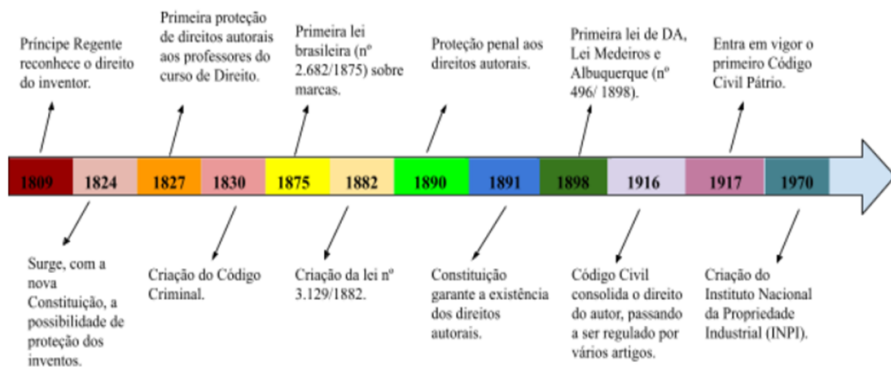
Príncipe Regente reconhece o direito do inventor.

Primeira proteção de direitos autorais aos professores do curso de Direito.

Primeira lei brasileira (nº 2.682/1875) sobre marcas.

Proteção penal aos direitos autorais.

Primeira lei de DA, Lei Medeiros e Albuquerque (nº 496/ 1898).

Entra em vigor o primeiro Código Civil Pátrio.

1809 | 1824 | 1827 | 1830 | 1875 | 1882 | 1890 | 1891 | 1898 | 1916 | 1917 | 1970

Surge, com a nova Constituição, a possibilidade de proteção dos inventos.

Criação do Código Criminal.

Criação da lei nº 3.129/1882.

Constituição garante a existência dos direitos autorais.

Código Civil consolida o direito do autor, passando a ser regulado por vários artigos.

Criação do Instituto Nacional da Propriedade Industrial (INPI).